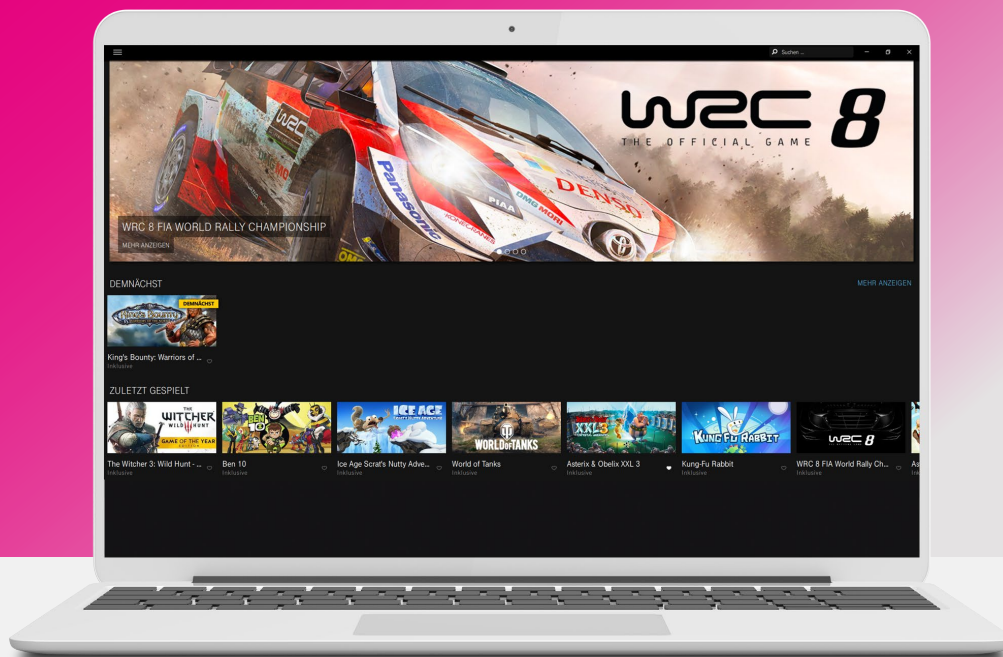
Suchen ...

WRC 8
THE OFFICIAL GAME

WRC 8 FIA WORLD RALLY CHAMPIONSHIP
MEHR ANZEIGEN

DEMNÄCHST
MEHR ANZEIGEN

DEMNÄCHST
King's Bounty
King's Bounty: Warriors of ...
Inklusive

ZULETZT GESPIELT

THE WITCHER WILD HUNT
GAME OF THE YEAR
The Witcher 3: Wild Hunt - ...
Inklusive

BEN 10
Ben 10
Inklusive

ICE AGE
Ice Age Scrat's Nutty Adve...
Inklusive

WORLD OF TANKS
World of Tanks
Inklusive

XXL 3
Asterix & Obelix XXL 3
Inklusive

KUNG FU RABBIT
Kung-Fu Rabbit
Inklusive

WRC 8
WRC 8 FIA World Rally Ch...
Inklusive

As
Ink